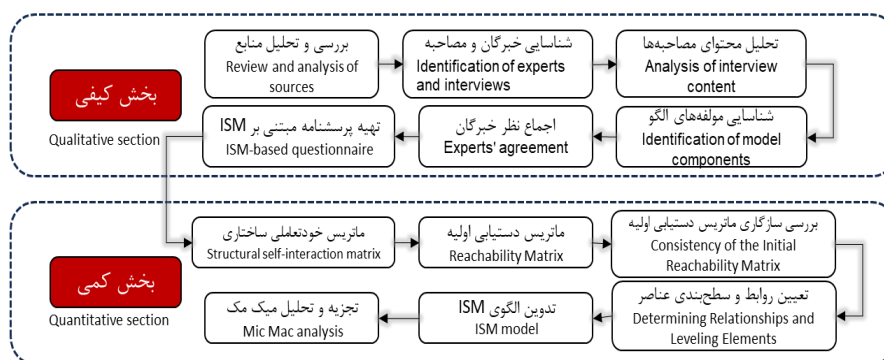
بخش کیفی
Qualitative section

بررسی و تحلیل منابع
Review and analysis of sources

شناسایی خبرگان و مصاحبه
Identification of experts and interviews

تحلیل محتوای مصاحبه‌ها
Analysis of interview content

شناسایی مولفه‌های الگو
Identification of model components

اجماع نظر خبرگان
Experts' agreement

تهیه پرسشنامه مبتنی بر ISM
ISM-based questionnaire

بخش کمی
Quantitative section

ماتریس خودتعاملی ساختاری
Structural self-interaction matrix

ماتریس دستیابی اولیه
Reachability Matrix

بررسی سازگاری ماتریس دستیابی اولیه
Consistency of the Initial Reachability Matrix

تعیین روابط و سطح‌بندی عناصر
Determining Relationships and Leveling Elements

تدوین الگوی ISM
ISM model

تجزیه و تحلیل میک مک
Mic Mac analysis